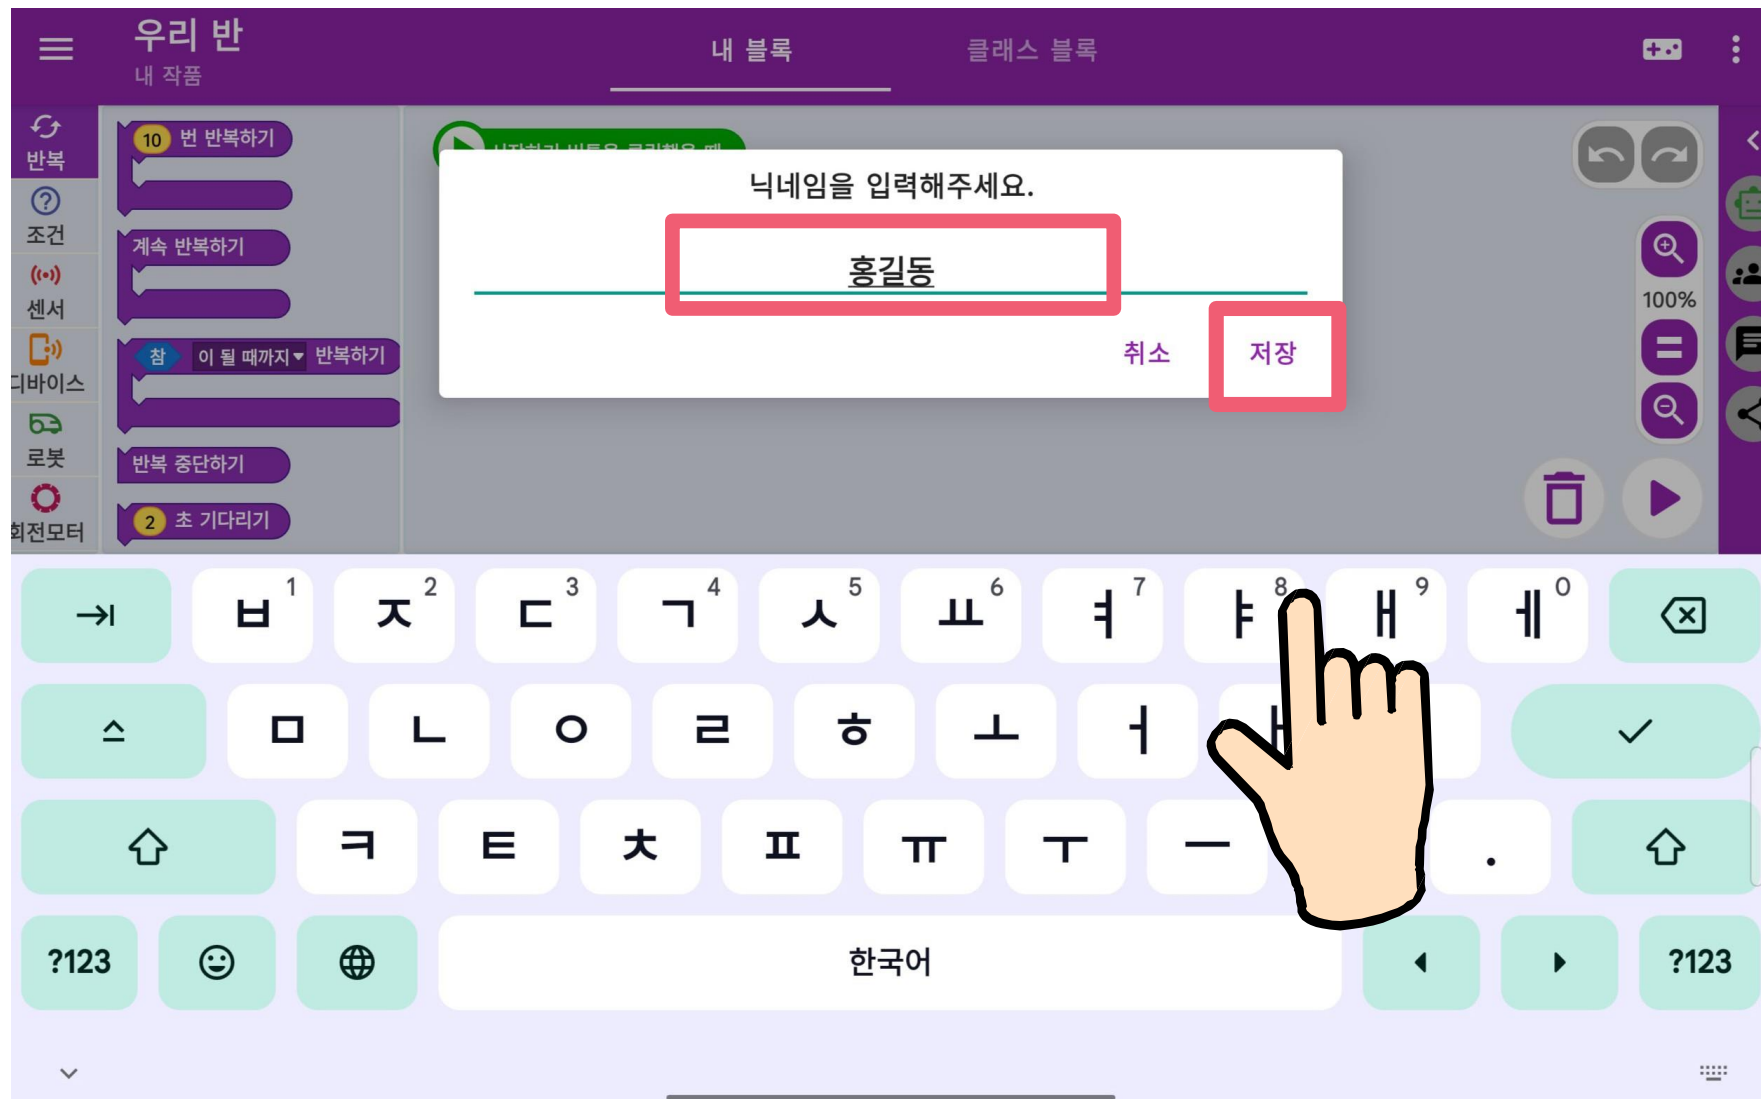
우리 반
내 작품

내 블록
클래스 블록

반복
조건
센서
디바이스
로봇
회전모터

10 번 반복하기
계속 반복하기
참 이 될 때까지 반복하기
반복 중단하기
2 초 기다리기

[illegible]

닉네임을 입력해주세요.

홍길동

취소
저장

100%

ㅂ 1
ㅈ 2
ㄷ 3
ㄱ 4
ㅅ 5
ㅛ 6
ㅕ 7
ㅑ 8
ㅐ 9
ㅔ 0

ㅁ
ㄴ
ㅇ
ㄹ
ㅎ
ㅗ
ㅓ
ㅏ

ㅋ
ㅌ
ㅊ
ㅍ
ㅠ
ㅜ
ㅡ
.

?123
한국어
?123